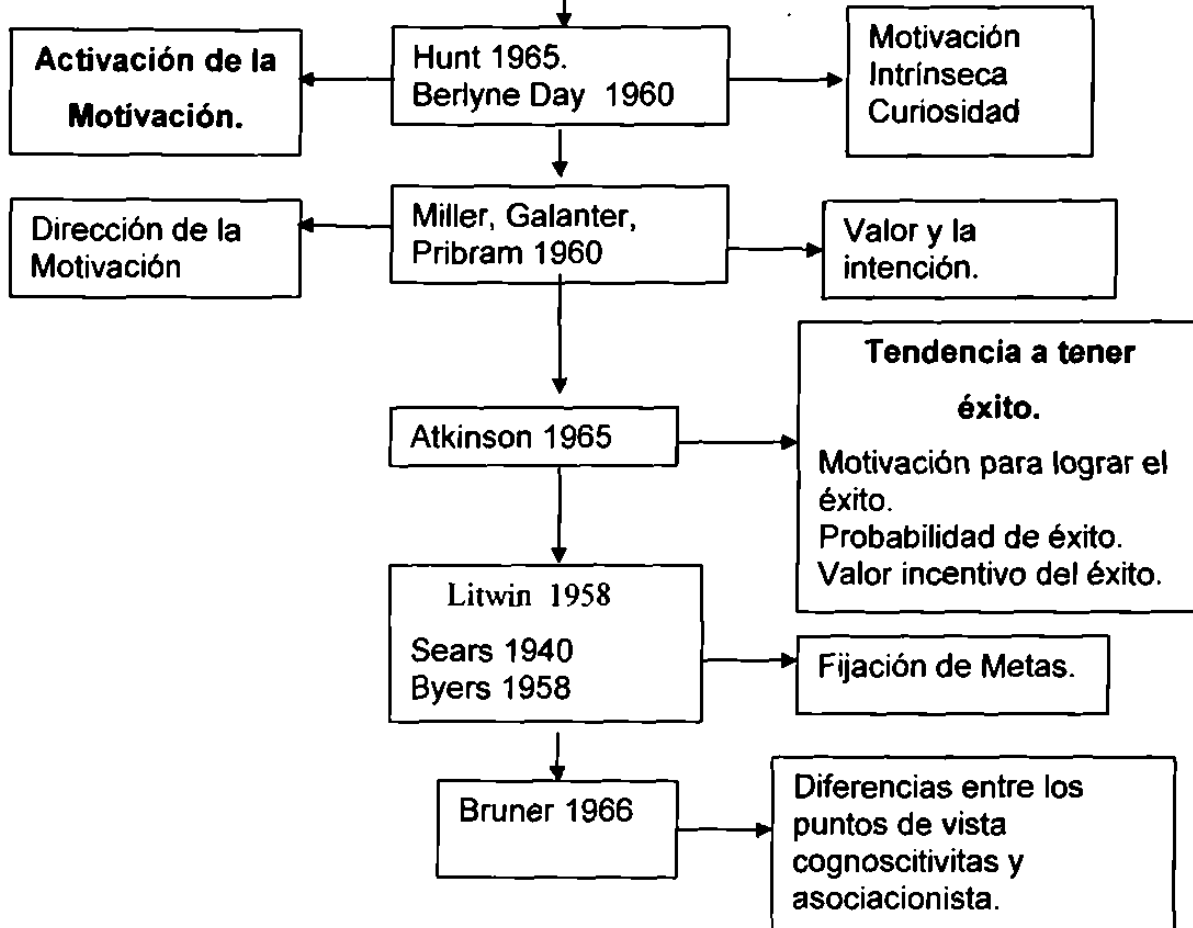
Activación de la Motivación.

Hunt 1965.
Berlyne Day 1960

Motivación
Intrínseca
Curiosidad

Dirección de la Motivación

Miller, Galanter, Pribram 1960

Valor y la intención.

Atkinson 1965

Tendencia a tener éxito.

Motivación para lograr el éxito.
Probabilidad de éxito.
Valor incentivo del éxito.

Litwin 1958

Sears 1940
Byers 1958

Fijación de Metas.

Bruner 1966

Diferencias entre los puntos de vista cognoscitivitas y asociacionista.